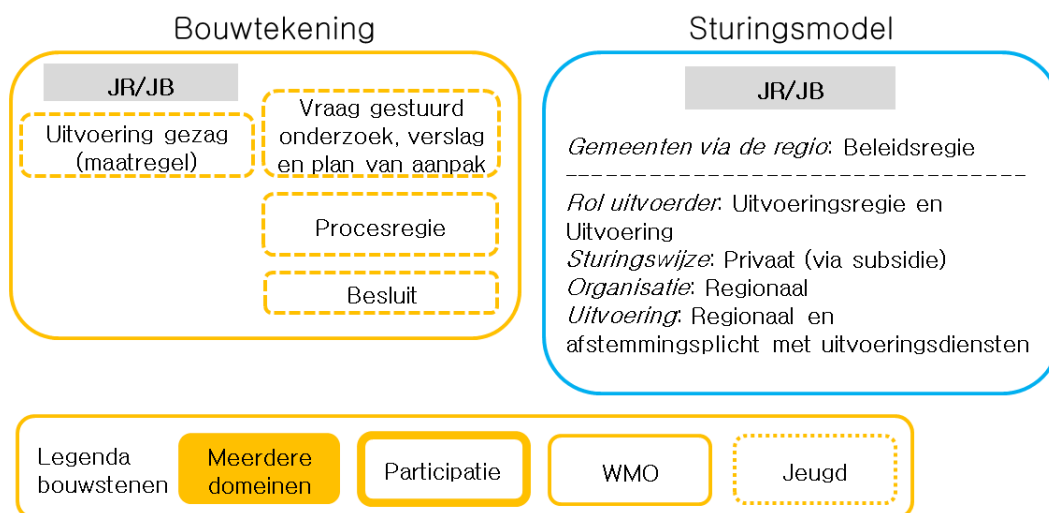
Bouwtekening

JR/JB

Uitvoering gezag (maatregel)

Vraag gestuurd onderzoek, verslag en plan van aanpak

Procesregie

Besluit

Sturingsmodel

JR/JB

*Gemeenten via de regio*: Beleidsregie

*Rol uitvoerder*: Uitvoeringsregie en Uitvoering
*Sturingswijze*: Privaat (via subsidie)
*Organisatie*: Regionaal
*Uitvoering*: Regionaal en afstemmingsplicht met uitvoeringsdiensten

Legenda bouwstenen

Meerdere domeinen

Participatie

WMO

Jeugd